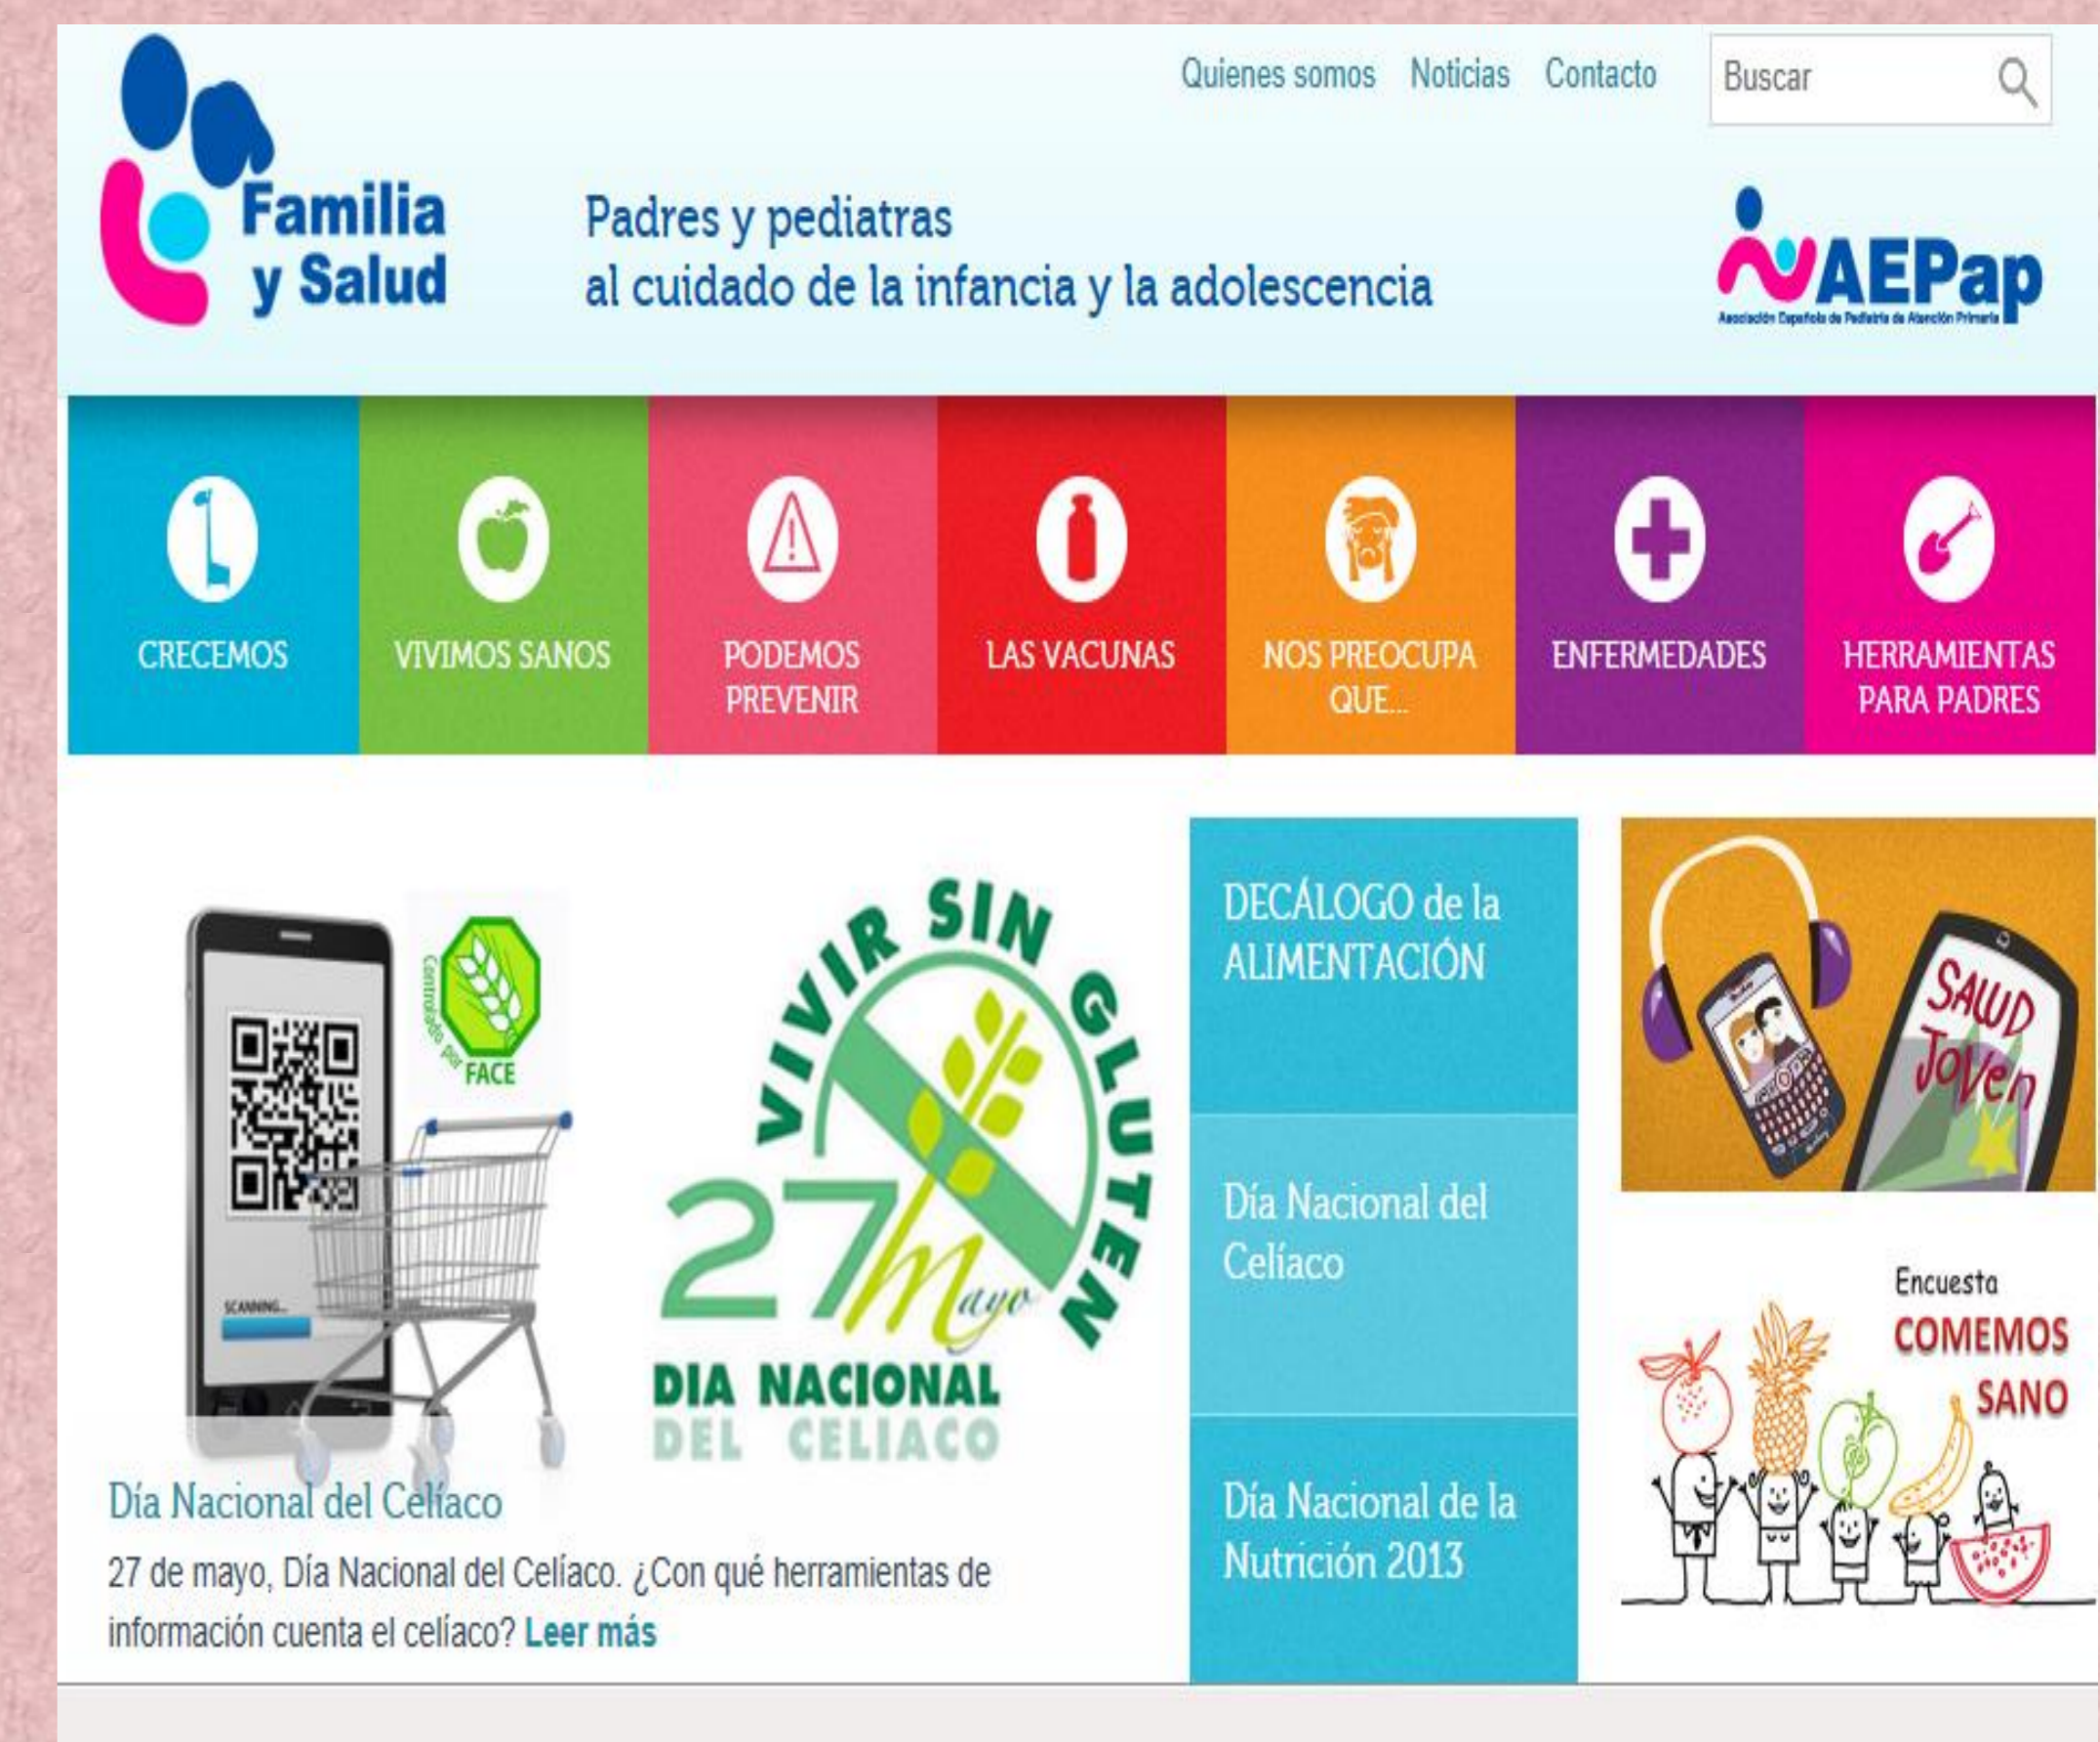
Quienes somos Noticias Contacto Buscar

Familia y Salud

Padres y pediatras
al cuidado de la infancia y la adolescencia

AEPap
Asociación Española de Pediatría de Atención Primaria

CRECEMOS
VIVIMOS SANOS
PODEMOS PREVENIR
LAS VACUNAS
NOS PREOCUPA QUE...
ENFERMEDADES
HERRAMIENTAS PARA PADRES

Controlado por FACE

SCANNING...

VIVIR SIN GLUTEN
27 Mayo
DIA NACIONAL DEL CELIACO

Día Nacional del Celíaco
27 de mayo, Día Nacional del Celíaco. ¿Con qué herramientas de información cuenta el celíaco? Leer más

DECÁLOGO de la ALIMENTACIÓN

Día Nacional del Celíaco

Día Nacional de la Nutrición 2013

SALUD Joven

Encuesta
COMEMOS SANO